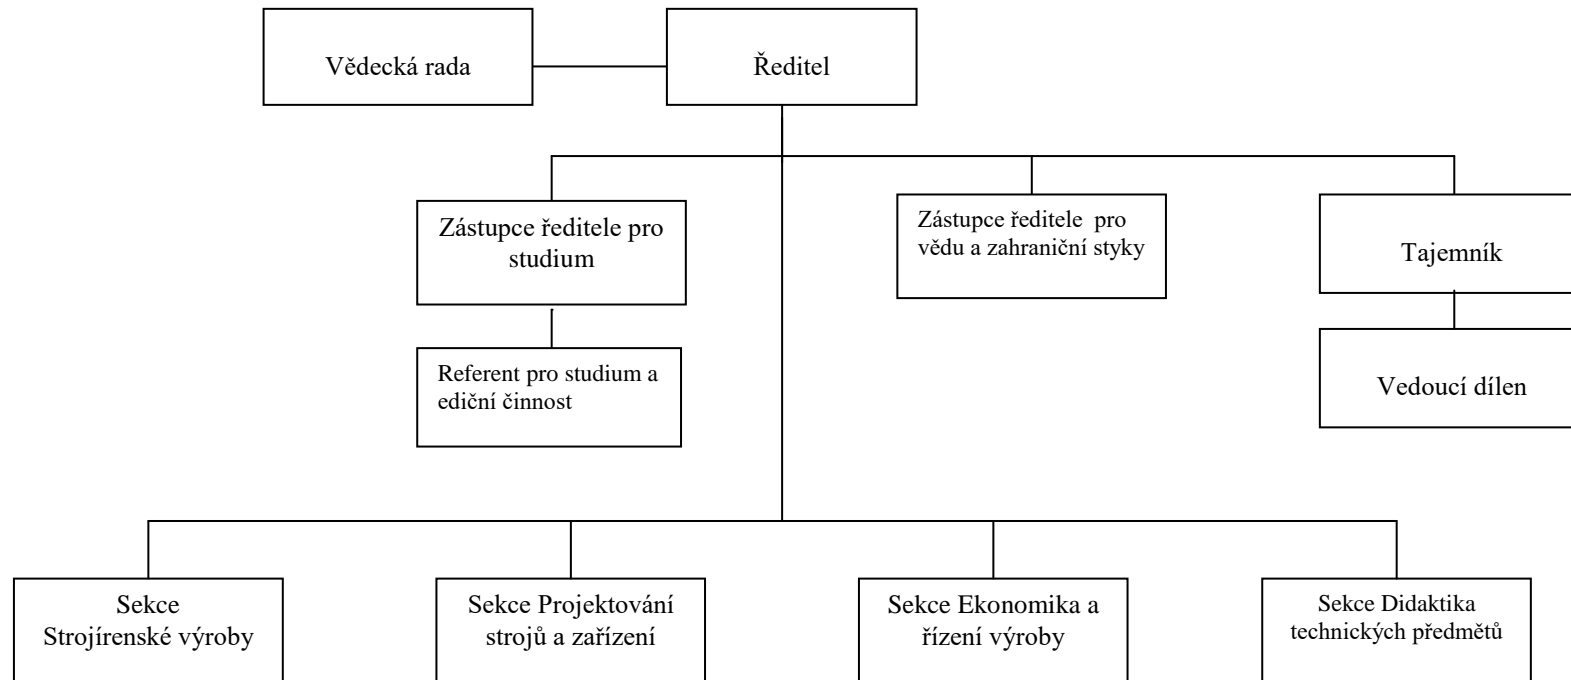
Vědecká rada

Ředitel

Zástupce ředitele pro studium

Zástupce ředitele pro vědu a zahraniční styky

Tajemník

Referent pro studium a ediční činnost

Vedoucí dílen

Sekce Strojírenské výroby

Sekce Projektování strojů a zařízení

Sekce Ekonomika a řízení výroby

Sekce Didaktika technických předmětů